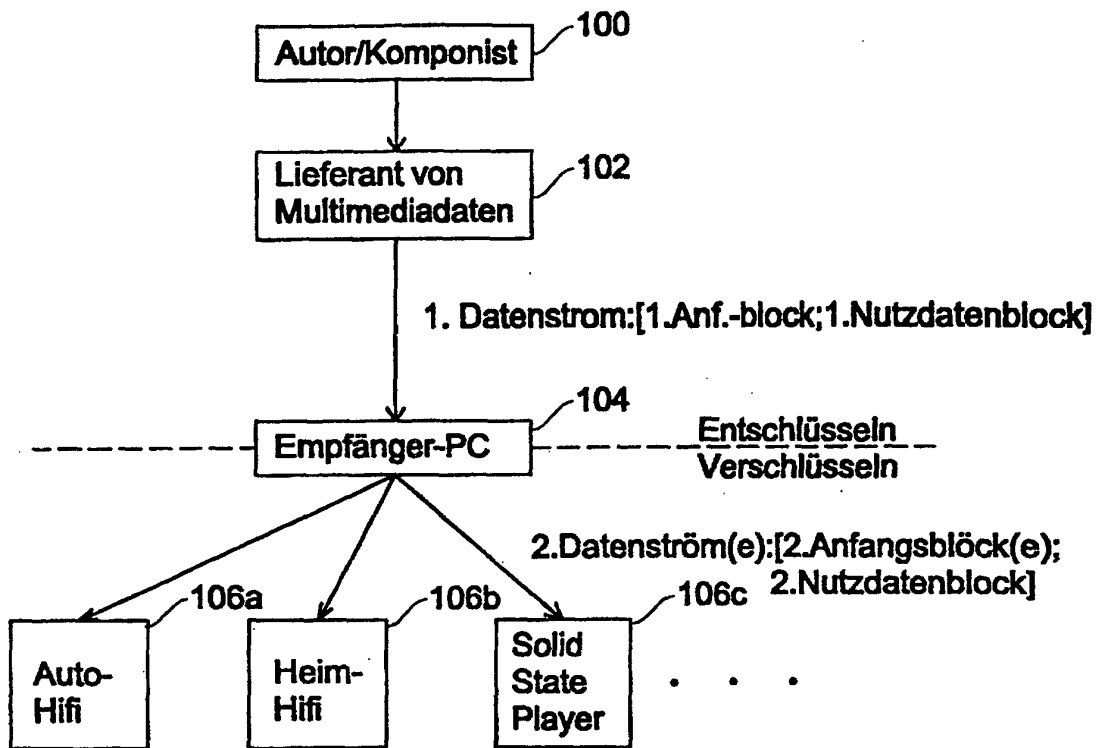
Autor/Komponist
100

Lieferant von Multimediadaten
102

1. Datenstrom:[1.Anf.-block;1.Nutzdatenblock]

Empfänger-PC
104

Entschlüsseln
Verschlüsseln

2.Datenström(e):[2.Anfangsblöck(e); 2.Nutzdatenblock]

106a
106b
106c

Auto-Hifi

Heim-Hifi

Solid State Player

. . .